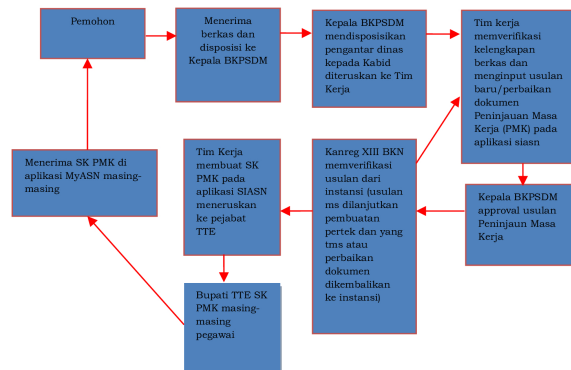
Pemohon

Menerima berkas dan disposisi ke Kepala BKPSDM

Kepala BKPSDM mendisposisikan pengantar dinas kepada Kabid diteruskan ke Tim Kerja

Tim kerja memverifikasi kelengkapan berkas dan menginput usulan baru/perbaikan dokumen Peninjauan Masa Kerja (PMK) pada aplikasi siasn

Kepala BKPSDM approval usulan Peninjaun Masa Kerja

Kanreg XIII BKN memverifikasi usulan dari instansi (usulan ms dilanjutkan pembuatan pertek dan yang tms atau perbaikan dokumen dikembalikan ke instansi)

Tim Kerja membuat SK PMK pada aplikasi SIASN meneruskan ke pejabat TTE

Bupati TTE SK PMK masing-masing pegawai

Menerima SK PMK di aplikasi MyASN masing-masing